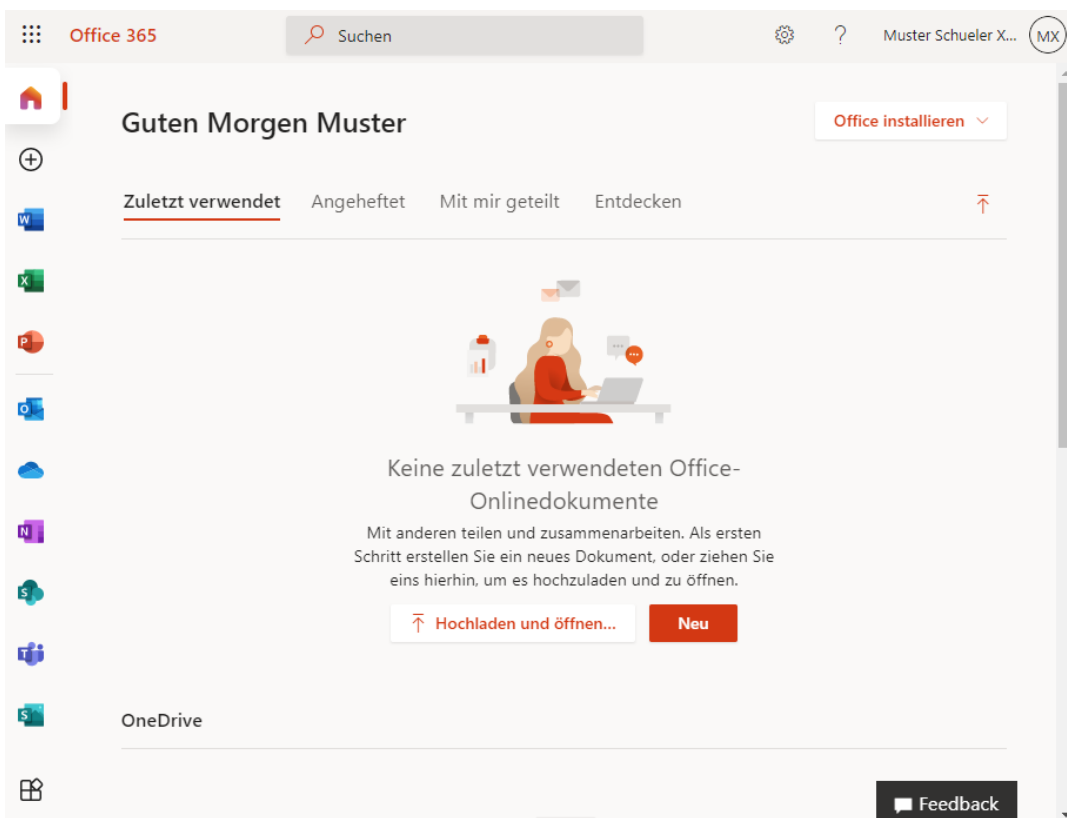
Office 365

Suchen

? Muster Schueler X... MX

Guten Morgen Muster

Office installieren

Zuletzt verwendet Angeheftet Mit mir geteilt Entdecken

Keine zuletzt verwendeten Office-Onlinedokumente

Mit anderen teilen und zusammenarbeiten. Als ersten Schritt erstellen Sie ein neues Dokument, oder ziehen Sie eins hierhin, um es hochzuladen und zu öffnen.

Hochladen und öffnen...

Neu

OneDrive

Feedback